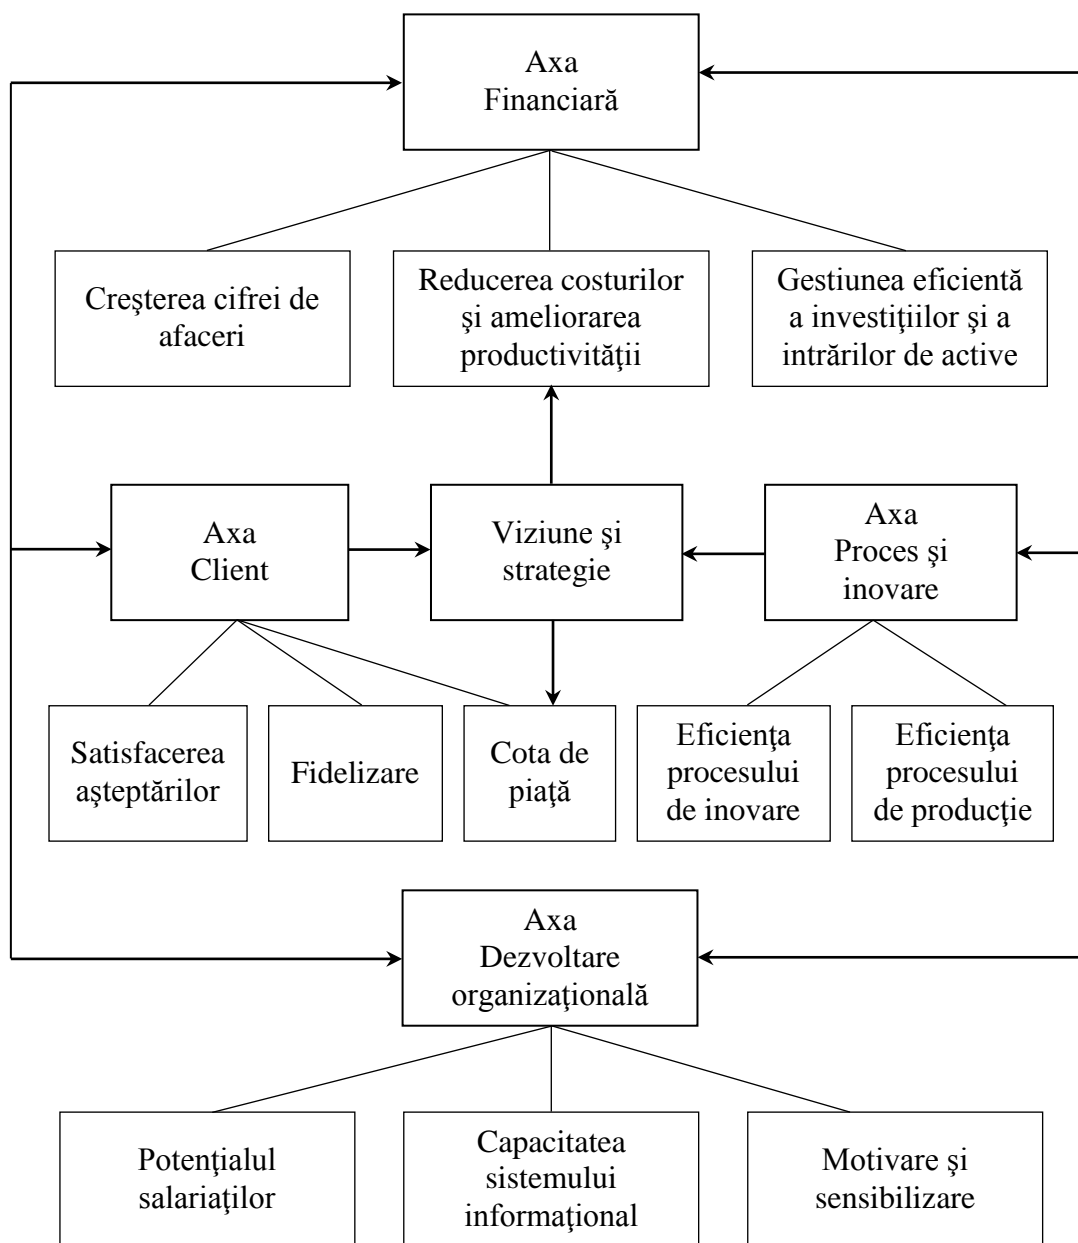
Axa Financiară

Creşterea cifrei de afaceri

Reducerea costurilor şi ameliorarea productivităţii

Gestiunea eficientă a investiţiilor şi a intrărilor de active

Axa Client

Viziune şi strategie

Axa Proces şi inovare

Satisfacerea aşteptărilor

Fidelizare

Cota de piaţă

Eficienţa procesului de inovare

Eficienţa procesului de producţie

Axa Dezvoltare organizaţională

Potenţialul salariaţilor

Capacitatea sistemului informaţional

Motivare şi sensibilizare